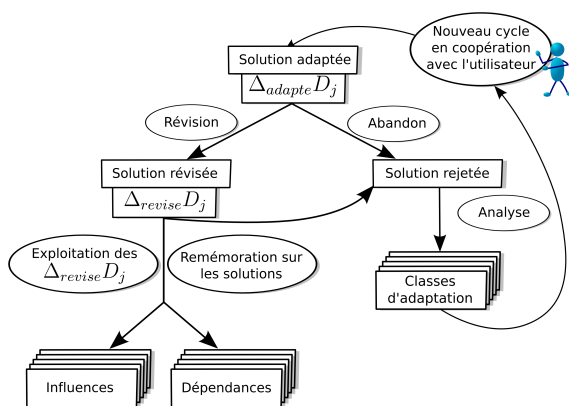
Nouveau cycle en coopération avec l'utilisateur

Solution adaptée
$\Delta_{adapte}D_j$

Révision

Abandon

Solution révisée
$\Delta_{revise}D_j$

Solution rejetée

Analyse

Exploitation des $\Delta_{revise}D_j$

Remémoration sur les solutions

Classes d'adaptation

Influences

Dépendances